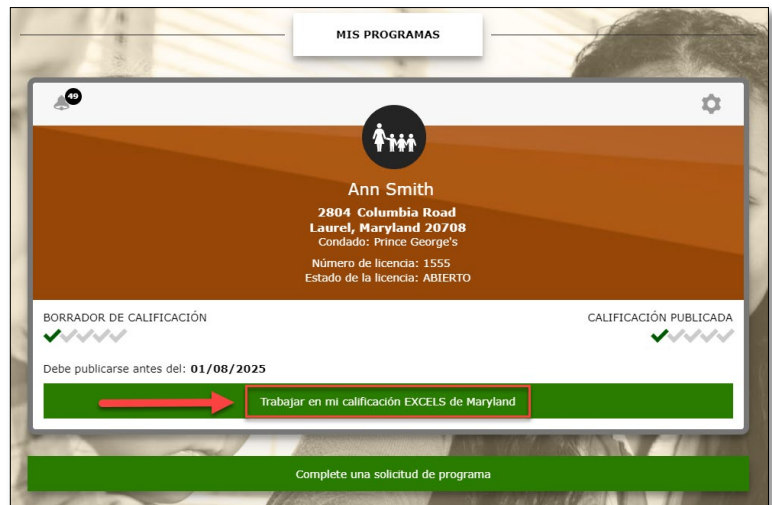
MIS PROGRAMAS

49

Ann Smith

2804 Columbia Road
Laurel, Maryland 20708
Condado: Prince George's

Número de licencia: 1555
Estado de la licencia: ABIERTO

BORRADOR DE CALIFICACIÓN

CALIFICACIÓN PUBLICADA

Debe publicarse antes del: 01/08/2025

Trabajar en mi calificación EXCELS de Maryland

Complete una solicitud de programa